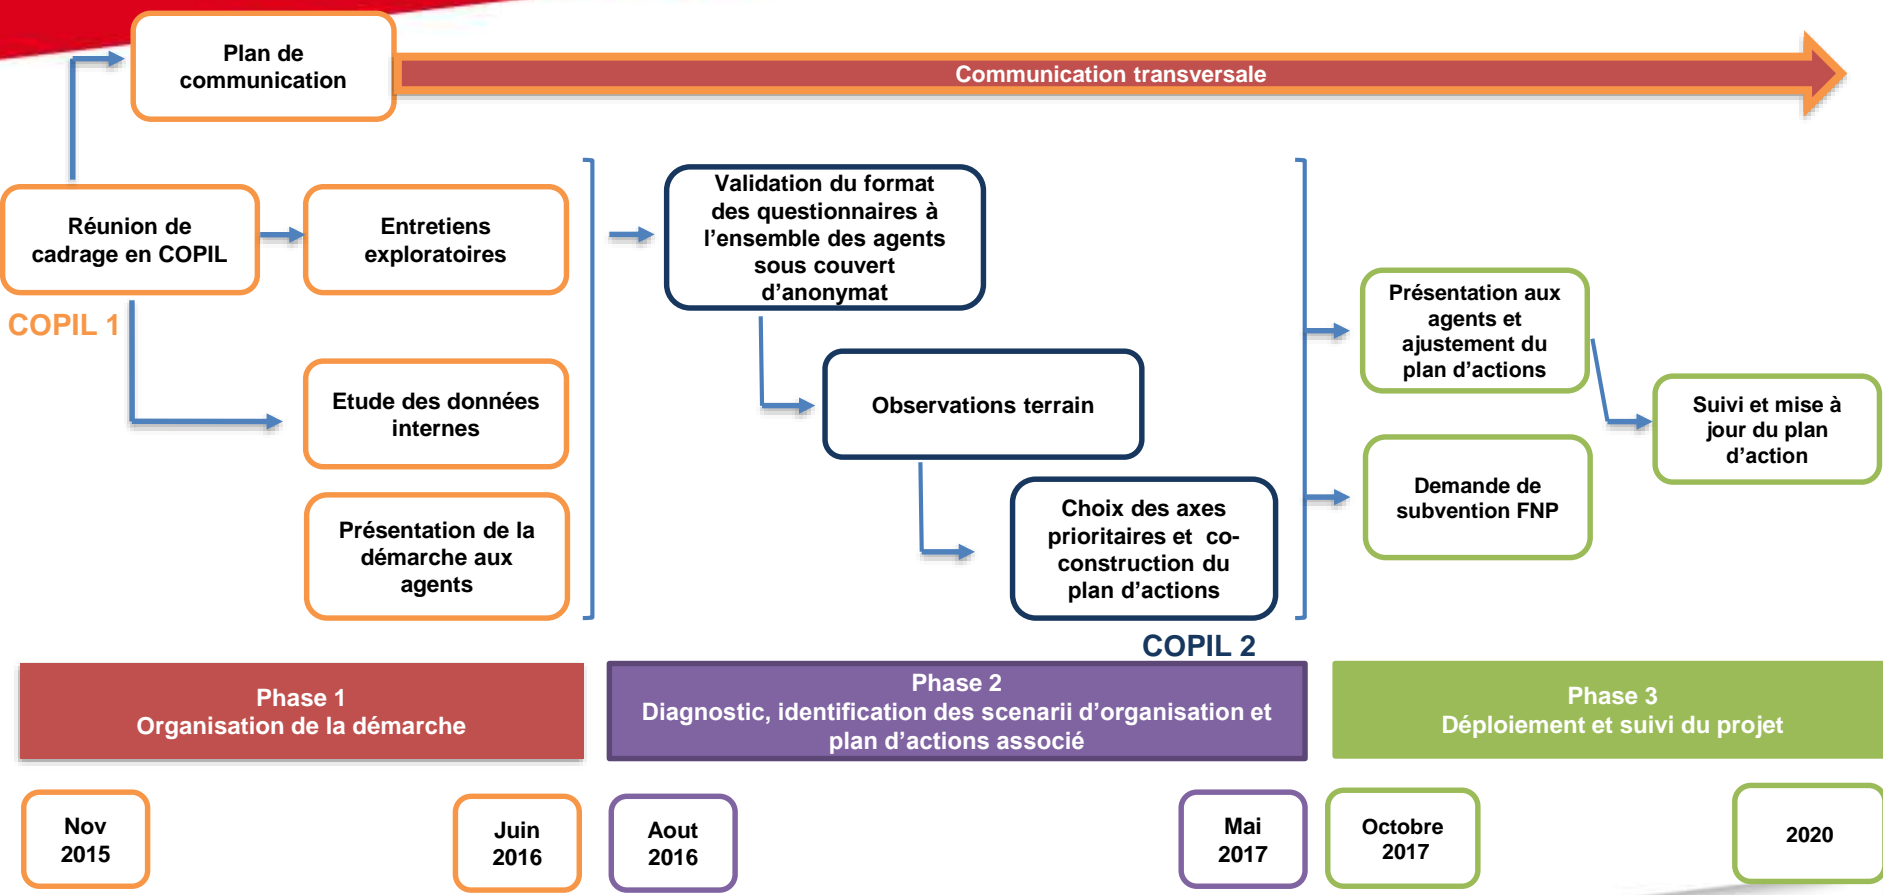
Plan de communication

Communication transversale

Réunion de cadrage en COPIL

COPIL 1

Entretiens exploratoires

Etude des données internes

Présentation de la démarche aux agents

Validation du format des questionnaires à l'ensemble des agents sous couvert d'anonymat

Observations terrain

Choix des axes prioritaires et co-construction du plan d'actions

COPIL 2

Présentation aux agents et ajustement du plan d'actions

Demande de subvention FNP

Suivi et mise à jour du plan d'action

Phase 1
Organisation de la démarche

Phase 2
Diagnostic, identification des scenarii d'organisation et plan d'actions associé

Phase 3
Déploiement et suivi du projet

Nov 2015

Juin 2016

Aout 2016

Mai 2017

Octobre 2017

2020